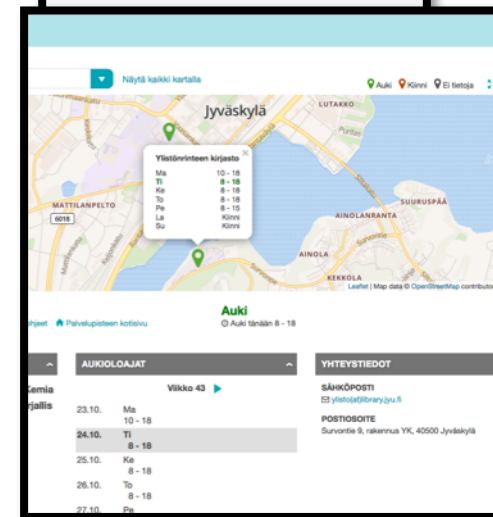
Näytä kaikki kartalla

Auki Kiinni Ei tietoja

Jyväskylä

LUTAKKO

Ylistönrinteen kirjasto

| | |
|---|---|
| Ma | 10 - 18 |
| Ti | 8 - 18 |
| Ke | 8 - 18 |
| To | 8 - 18 |
| Pe | 8 - 15 |
| La | Kiinni |
| Su | Kiinni |

MATTILANPELTO

6018

SUURUSPÄÄ

AINOLANRANTA

AINOLA

KEKKOLA

Leaflet | Map data © OpenStreetMap contributors

hjeet Palvelupisteen kotisivu

Auki

Auki tänään 8 - 18

AUKIOLOAJAT

Viikko 43

| | |
|---|---|
| 23.10. | Ma 10 - 18 |
| 24.10. | Ti 8 - 18 |
| 25.10. | Ke 8 - 18 |
| 26.10. | To 8 - 18 |
| 27.10. | Pe |

Kemia

rjallis

YHTEYSTIEDOT

SÄHKÖPOSTI

ylisto(at)library.jyu.fi

POSTIOSOITE

Survontie 9, rakennus YK, 40500 Jyväskylä